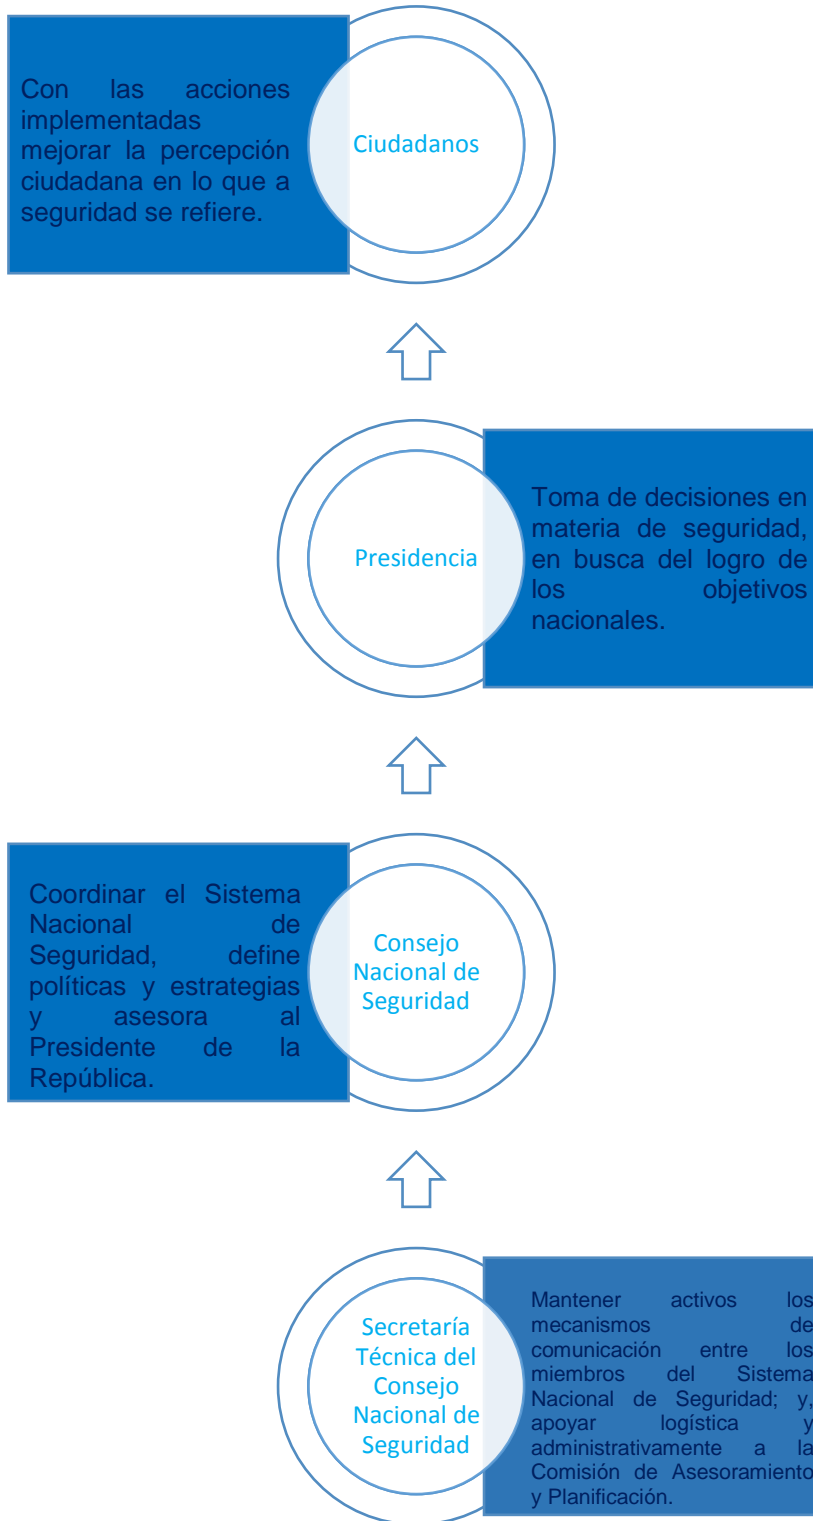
Con las acciones implementadas mejorar la percepción ciudadana en lo que a seguridad se refiere.

Ciudadanos

Presidencia

Toma de decisiones en materia de seguridad, en busca del logro de los objetivos nacionales.

Coordinar el Sistema Nacional de Seguridad, define políticas y estrategias y asesora al Presidente de la República.

Consejo Nacional de Seguridad

Secretaría Técnica del Consejo Nacional de Seguridad

Mantener activos los mecanismos de comunicación entre los miembros del Sistema Nacional de Seguridad; y, apoyar logística y administrativamente a la Comisión de Asesoramiento y Planificación.